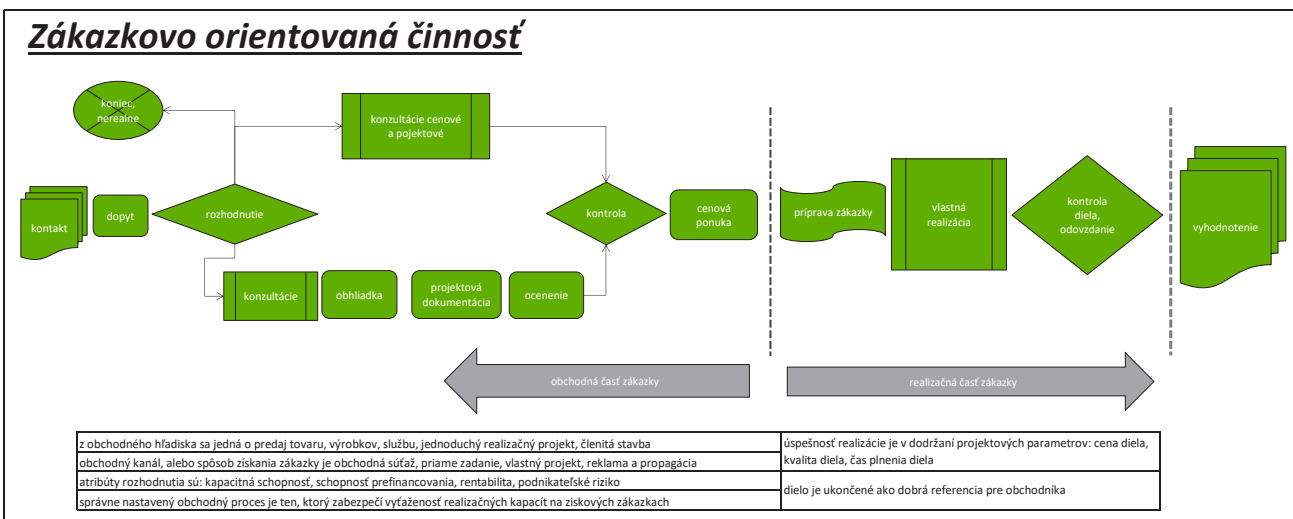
Zákazkovo orientovaná činnosť

koniec, nerealne

konzultácie cenové a pojektové

kontakt

dopyt

rozhodnutie

kontrola

cenová ponuka

príprava zákazky

vlastná realizácia

kontrola diela, odovzdanie

vyhodnotenie

konzultácie

obhliadka

projektová dokumentácia

ocenenie

obchodná časť zákazky

realizačná časť zákazky

| | |
|---|---|
| z obchodného hľadiska sa jedná o predaj tovaru, výrobkov, službu, jednoduchý realizačný projekt, členitá stavba | úspešnosť realizácie je v dodržaní projektových parametrov: cena diela, kvalita diela, čas plnenia diela |
| obchodný kanál, alebo spôsob získania zákazky je obchodná súťaž, priame zadanie, vlastný projekt, reklama a propagácia | |
| atribúty rozhodnutia sú: kapacitná schopnosť, schopnosť prefinancovania, rentabilita, podnikateľské riziko | dielo je ukončené ako dobrá referencia pre obchodníka |
| správne nastavený obchodný proces je ten, ktorý zabezpečí vyťaženosť realizačných kapacít na ziskových zákazkach | |